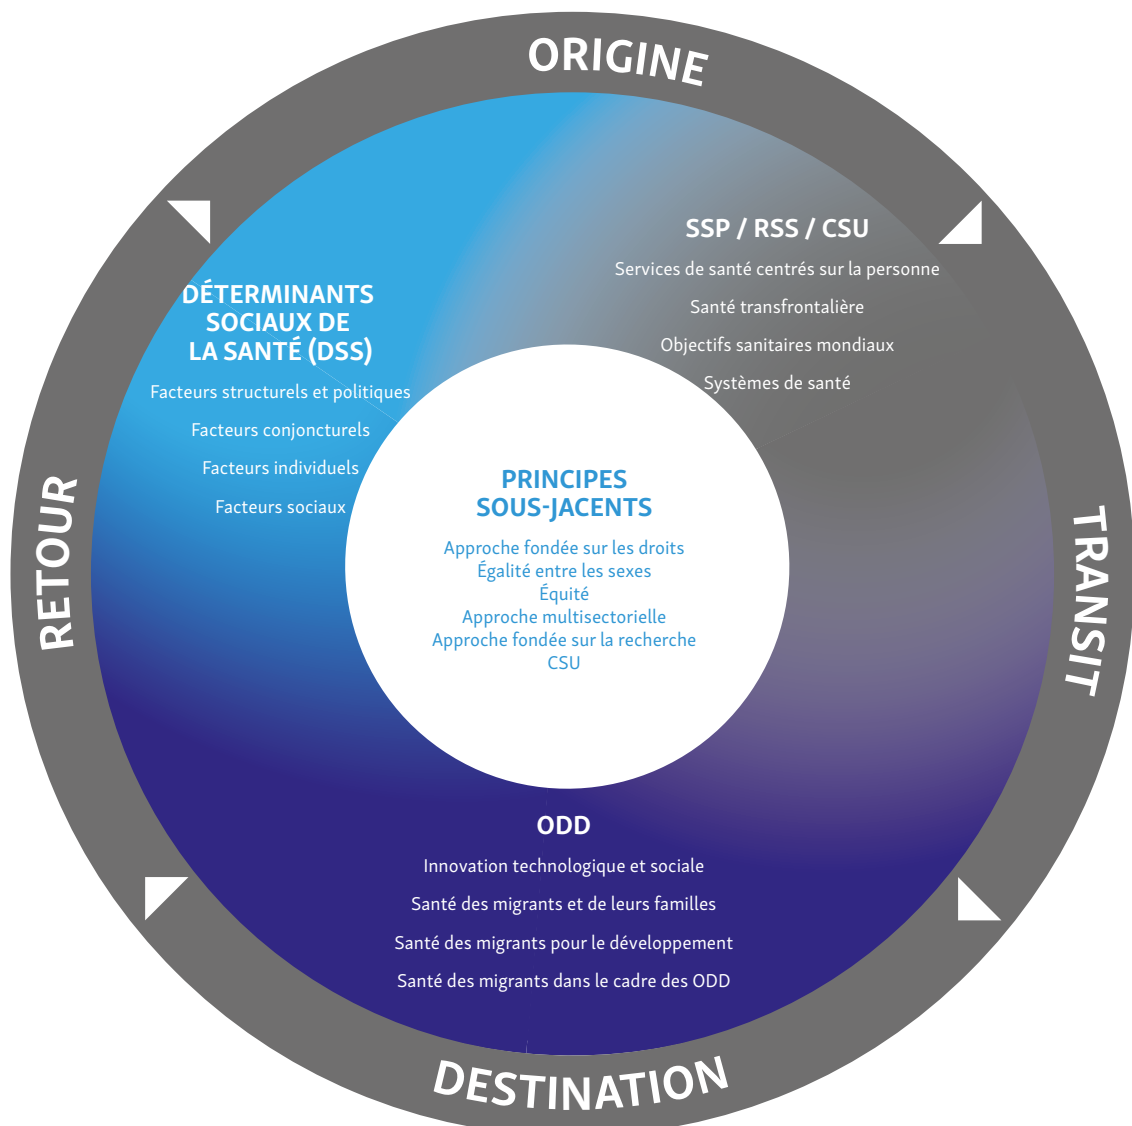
ORIGINE

TRANSIT

DESTINATION

RETOUR

SSP / RSS / CSU

Services de santé centrés sur la personne

Santé transfrontalière

Objectifs sanitaires mondiaux

Systèmes de santé

DÉTERMINANTS SOCIAUX DE LA SANTÉ (DSS)

Facteurs structurels et politiques

Facteurs conjoncturels

Facteurs individuels

Facteurs sociaux

PRINCIPES SOUS-JACENTS

Approche fondée sur les droits
Égalité entre les sexes
Équité
Approche multisectorielle
Approche fondée sur la recherche
CSU

ODD

Innovation technologique et sociale

Santé des migrants et de leurs familles

Santé des migrants pour le développement

Santé des migrants dans le cadre des ODD